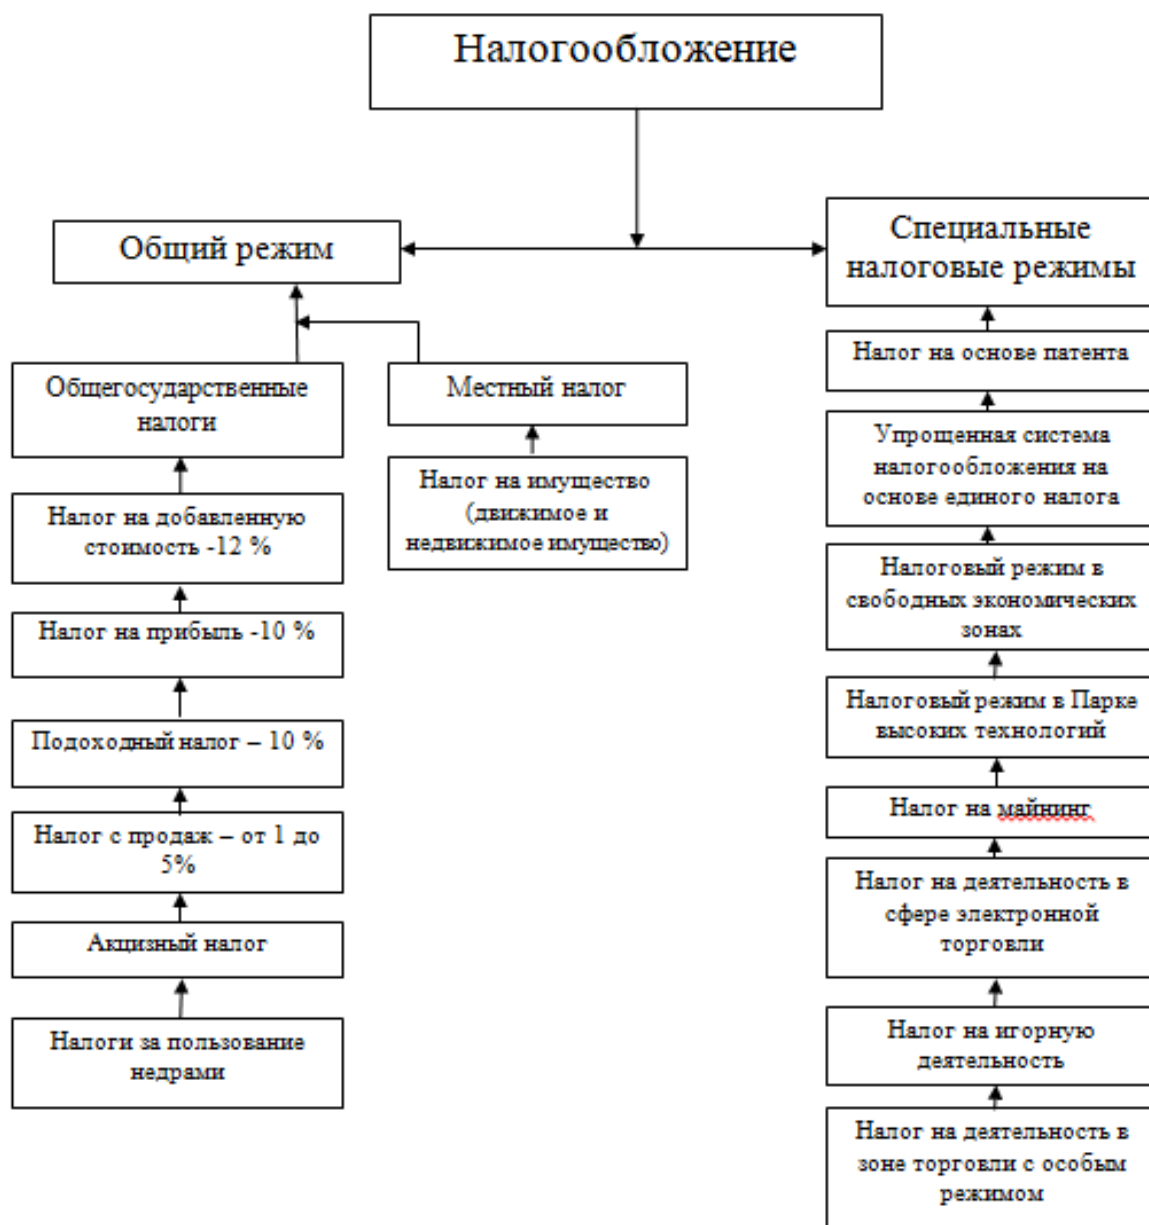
Налогообложение

Общий режим

Специальные налоговые режимы

Общегосударственные налоги

Местный налог

Налог на имущество (движимое и недвижимое имущество)

Налог на добавленную стоимость -12 %

Налог на прибыль -10 %

Подоходный налог – 10 %

Налог с продаж – от 1 до 5%

Акцизный налог

Налоги за пользование недрами

Налог на основе патента

Упрощенная система налогообложения на основе единого налога

Налоговый режим в свободных экономических зонах

Налоговый режим в Парке высоких технологий

Налог на майнинг

Налог на деятельность в сфере электронной торговли

Налог на игорную деятельность

Налог на деятельность в зоне торговли с особым режимом